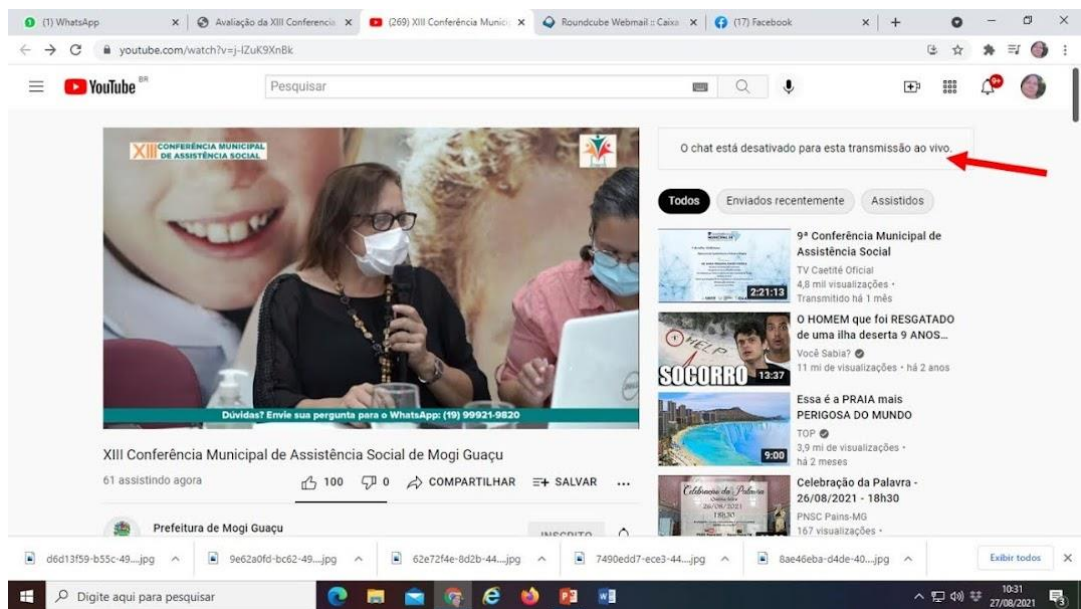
(1) WhatsApp | Avaliação da XIII Conferencia | (269) XIII Conferência Munici | Roundcube Webmail :: Caixa | (17) Facebook

youtube.com/watch?v=j-lZuK9XnBk

YouTube BR

Pesquisar

XIII CONFERÊNCIA MUNICIPAL DE ASSISTÊNCIA SOCIAL

Dúvidas? Envie sua pergunta para o WhatsApp: (19) 99921-9820

XIII Conferência Municipal de Assistência Social de Mogi Guaçu

61 assistindo agora

100 0 COMPARTILHAR SALVAR ...

Prefeitura de Mogi Guaçu

INSCRITO

O chat está desativado para esta transmissão ao vivo.

Todos | Enviados recentemente | Assistidos

9ª Conferência Municipal de Assistência Social
TV Caetité Oficial
4,8 mil visualizações •
Transmitido há 1 mês
2:21:13

O HOMEM que foi RESGATADO de uma ilha deserta 9 ANOS...
Você Sabia?
11 mi de visualizações • há 2 anos
SOCORRO 13:37

Essa é a PRAIA mais PERIGOSA DO MUNDO
TOP
3,9 mi de visualizações •
há 2 meses
9:00

Celebração da Palavra - 26/08/2021 - 18h30
PNSC Pains-MG
167 visualizações •

d6d13f59-b55c-49....jpg | 9e62a0fd-bc62-49....jpg | 62e72f4e-8d2b-44....jpg | 7490edd7-ece3-44....jpg | 8ae46eba-d4de-40....jpg | Exibir todos

Digite aqui para pesquisar

10:31
27/08/2021